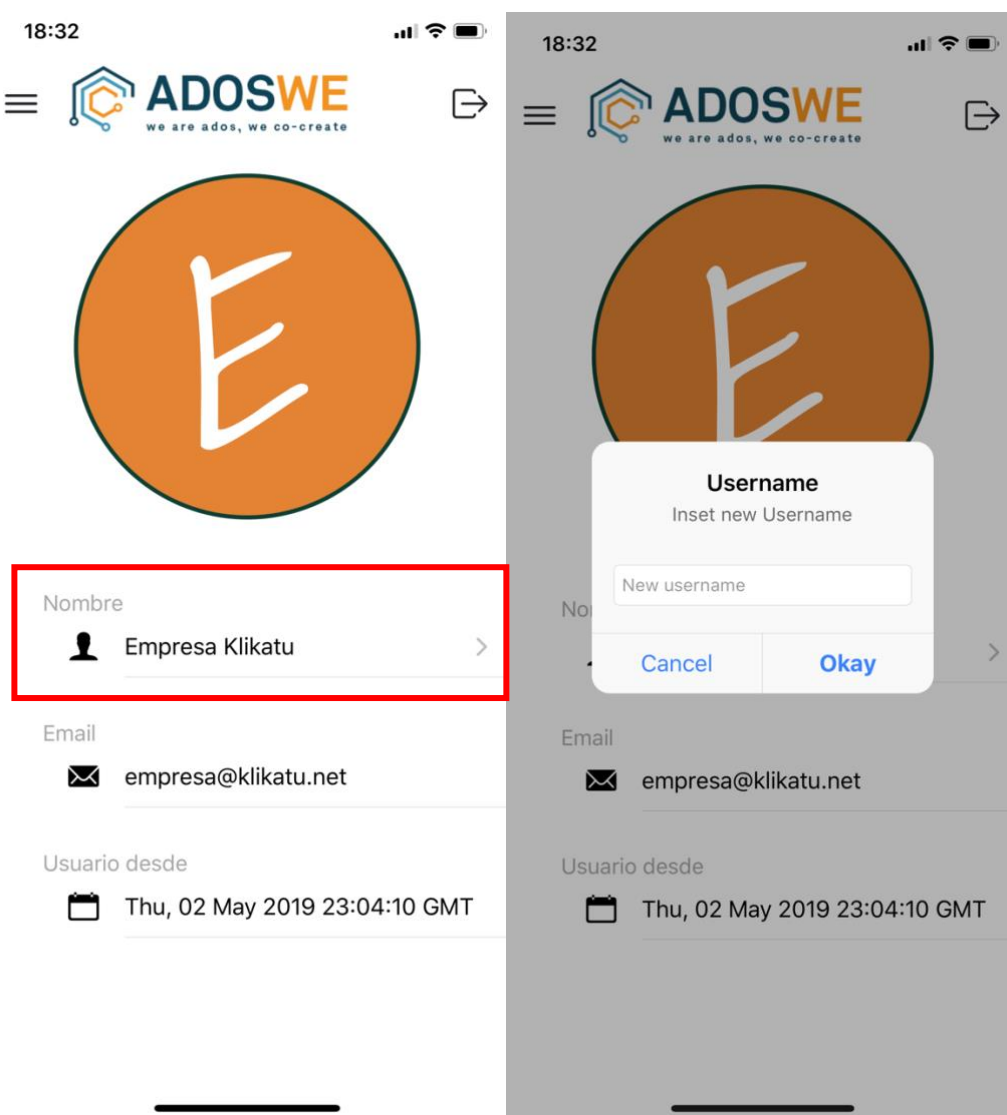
18:32

ADOSWE
we are ados, we co-create

E

Nombre
Empresa Klikatu

Email
empresa@klikatu.net

Usuario desde
Thu, 02 May 2019 23:04:10 GMT

18:32

ADOSWE
we are ados, we co-create

E

Username
Inset new Username

New username

Cancel
Okay

No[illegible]

Email
empresa@klikatu.net

Usuario desde
Thu, 02 May 2019 23:04:10 GMT